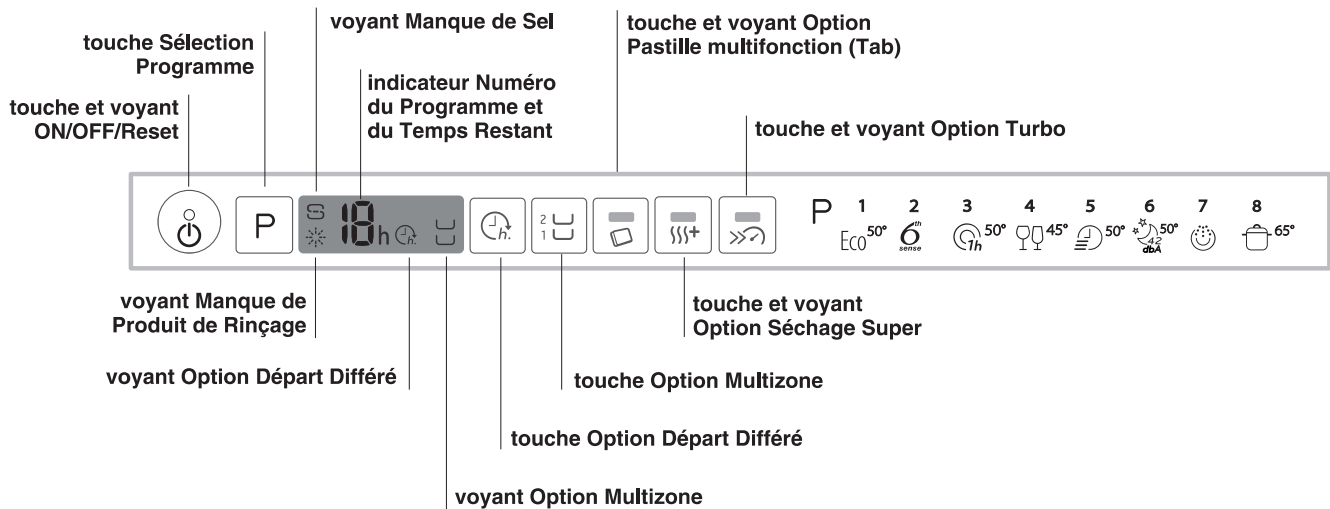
voyant Manque de Sel

touche Sélection Programme

touche et voyant ON/OFF/Reset

indicateur Numéro du Programme et du Temps Restant

touche et voyant Option Pastille multifonction (Tab)

touche et voyant Option Turbo

P

18h

2
1

P

| 1 | 2 | 3 | 4 | 5 | 6 | 7 | 8 |
|---|---|---|---|---|---|---|---|
| Eco 50° | $6^{th}$ sense | 1h 50° | 45° | 50° | 42 dbA 50° | | 65° |

voyant Manque de Produit de Rinçage

voyant Option Départ Différé

touche et voyant Option Séchage Super

touche Option Multizone

touche Option Départ Différé

voyant Option Multizone